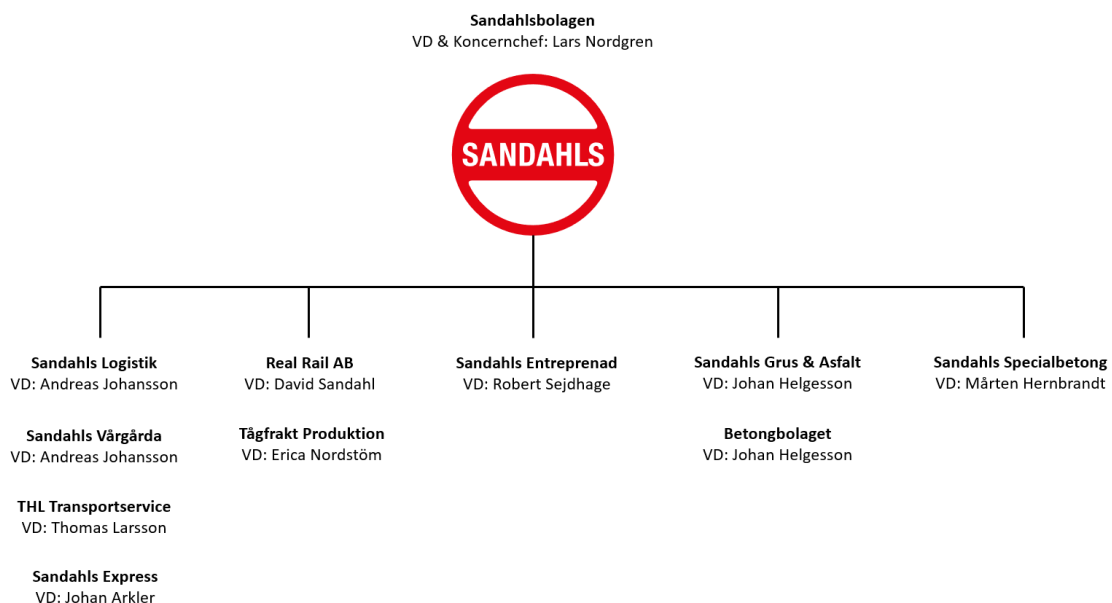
**Sandahlsbolagen**
VD & Koncernchef: Lars Nordgren

SANDAHLS

**Sandahls Logistik**
VD: Andreas Johansson

**Sandahls Vårgårda**
VD: Andreas Johansson

**THL Transportservice**
VD: Thomas Larsson

**Sandahls Express**
VD: Johan Arkler

**Real Rail AB**
VD: David Sandahl

**Tågfrakt Produktion**
VD: Erica Nordstöm

**Sandahls Entreprenad**
VD: Robert Sejdhage

**Sandahls Grus & Asfalt**
VD: Johan Helgesson

**Betongbolaget**
VD: Johan Helgesson

**Sandahls Specialbetong**
VD: Mårten Hernbrandt